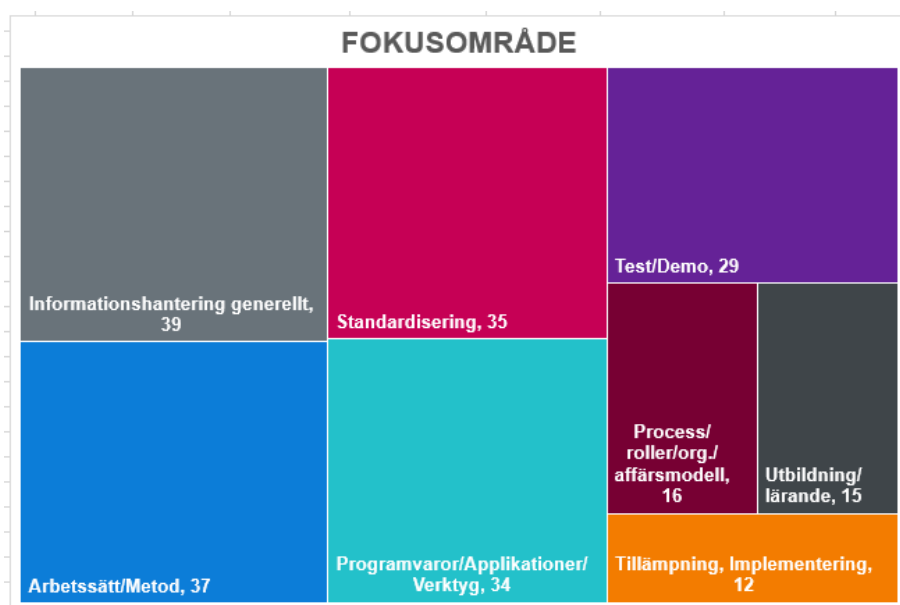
FOKUSOMRÅDE

Informationshantering generellt, 39

Standardisering, 35

Test/Demo, 29

Process/ roller/org./ affärsmodell, 16

Utbildning/ lärande, 15

Arbetssätt/Metod, 37

Programvaror/Applikationer/ Verktyg, 34

Tillämpning, Implementering, 12